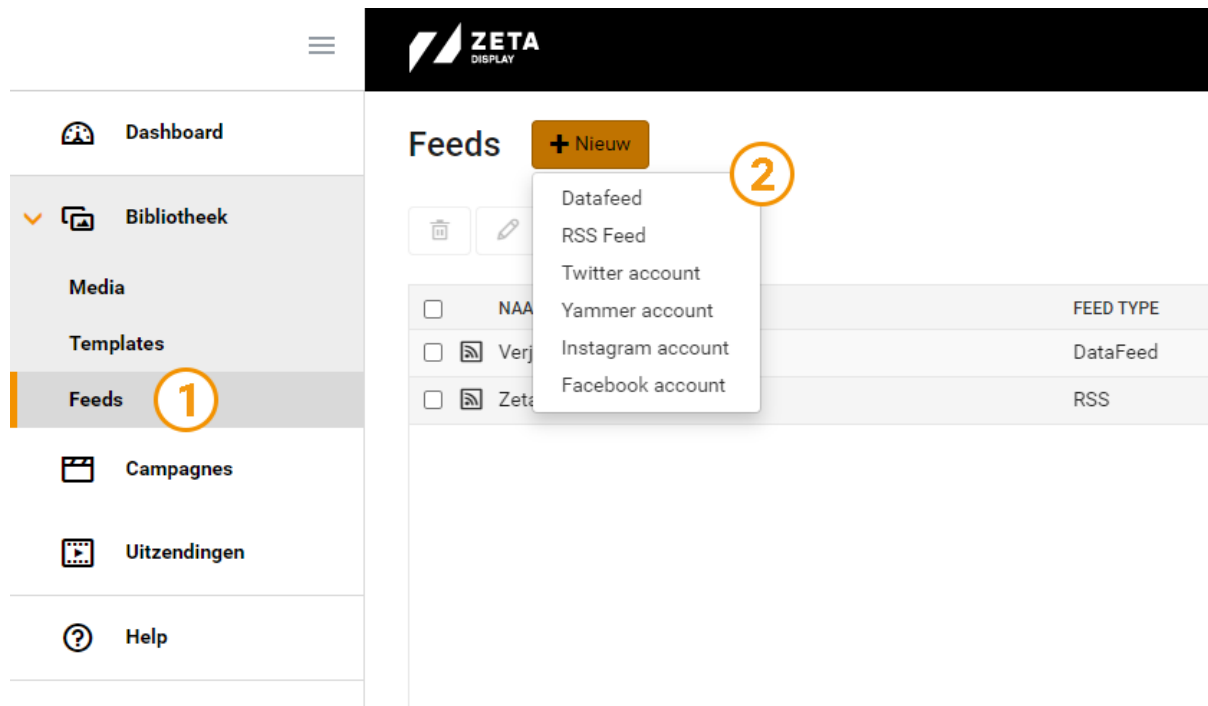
Dashboard

Bibliotheek

Media

Templates

Feeds 1

Campagnes

Uitzendingen

Help

ZETA DISPLAY

Feeds + Nieuw

2

Datafeed
RSS Feed
Twitter account
Yammer account
Instagram account
Facebook account

| | NAA | FEED TYPE |
|---|---|---|
| | Verj | DataFeed |
| | Zeta | RSS |